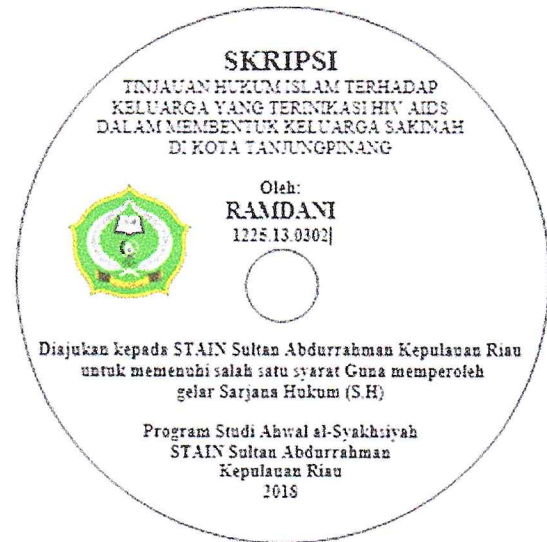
SKRIPSI

TINJAUAN HUKUM ISLAM TERHADAP KELUARGA YANG TERINFEKSI HIV AIDS DALAM MEMBENTUK KELUARGA SAKINAH DI KOTA TANJUNGPINANG

Oleh:

RAMDANI

1225.13.0302|

Diajukan kepada STAIN Sultan Abdurrahman Kepulauan Riau untuk memenuhi salah satu syarat Guna memperoleh gelar Sarjana Hukum (S.H)

Program Studi Ahwal al-Syakhsiyah
STAIN Sultan Abdurrahman
Kepulauan Riau
2018